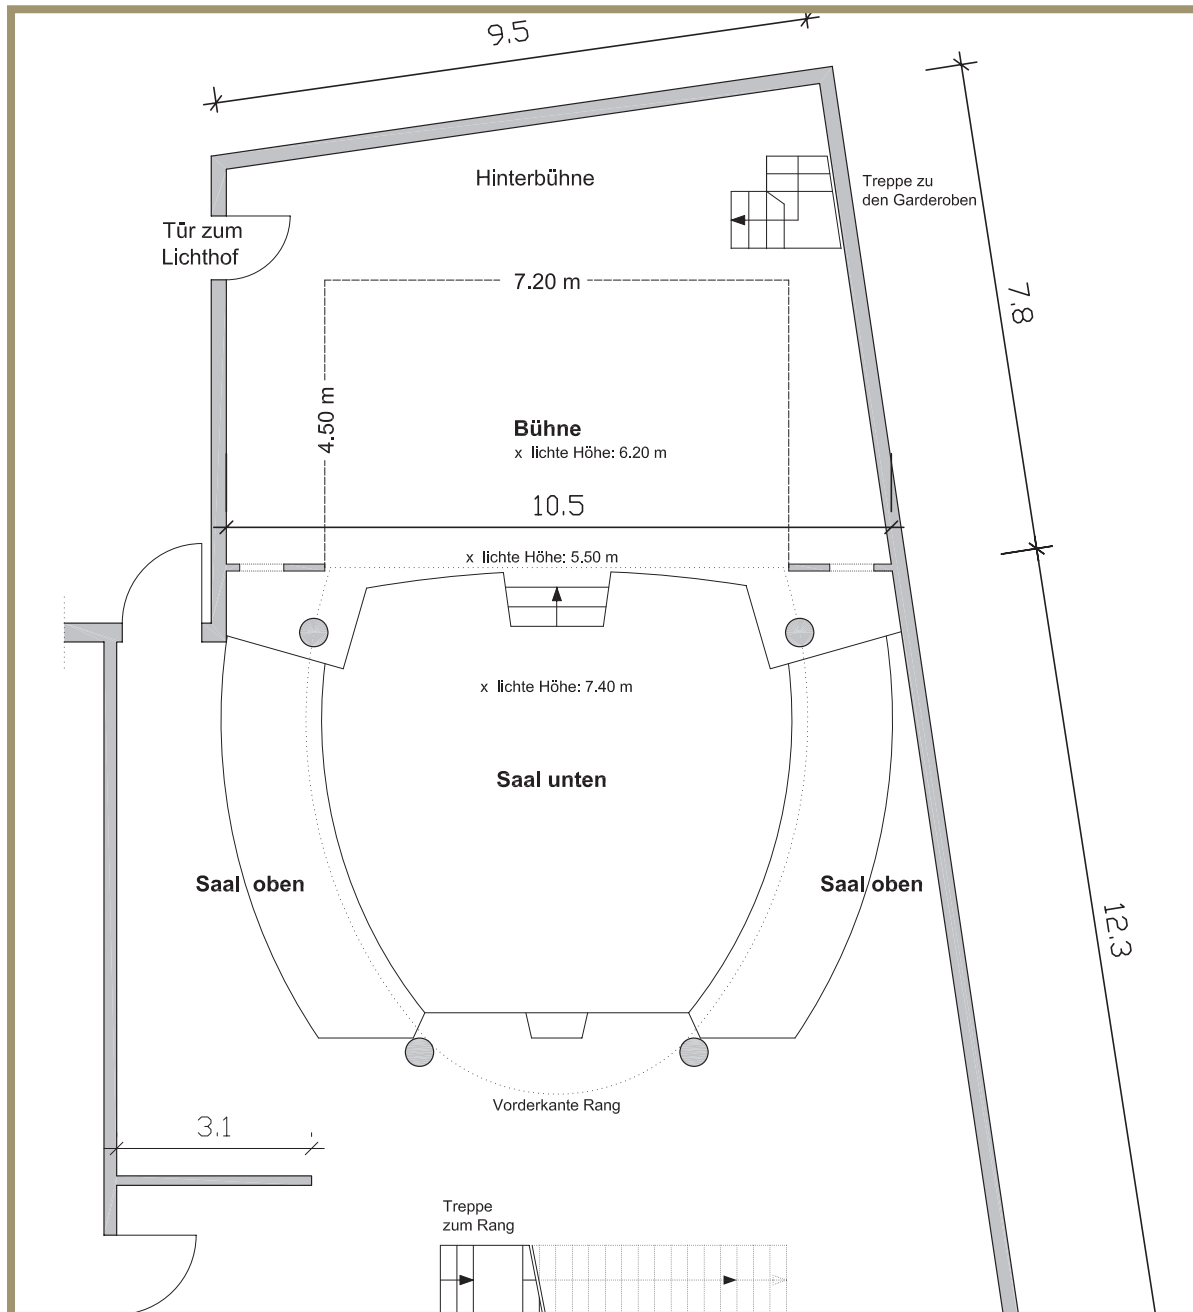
9.5

Hinterbühne

Treppe zu den Garderoben

Tür zum Lichthof

7.20 m

7.8

4.50 m

Bühne
x lichte Höhe: 6.20 m

10.5

x lichte Höhe: 5.50 m

x lichte Höhe: 7.40 m

Saal unten

Saal oben

Saal oben

12.3

Vorderkante Rang

3.1

Treppe zum Rang